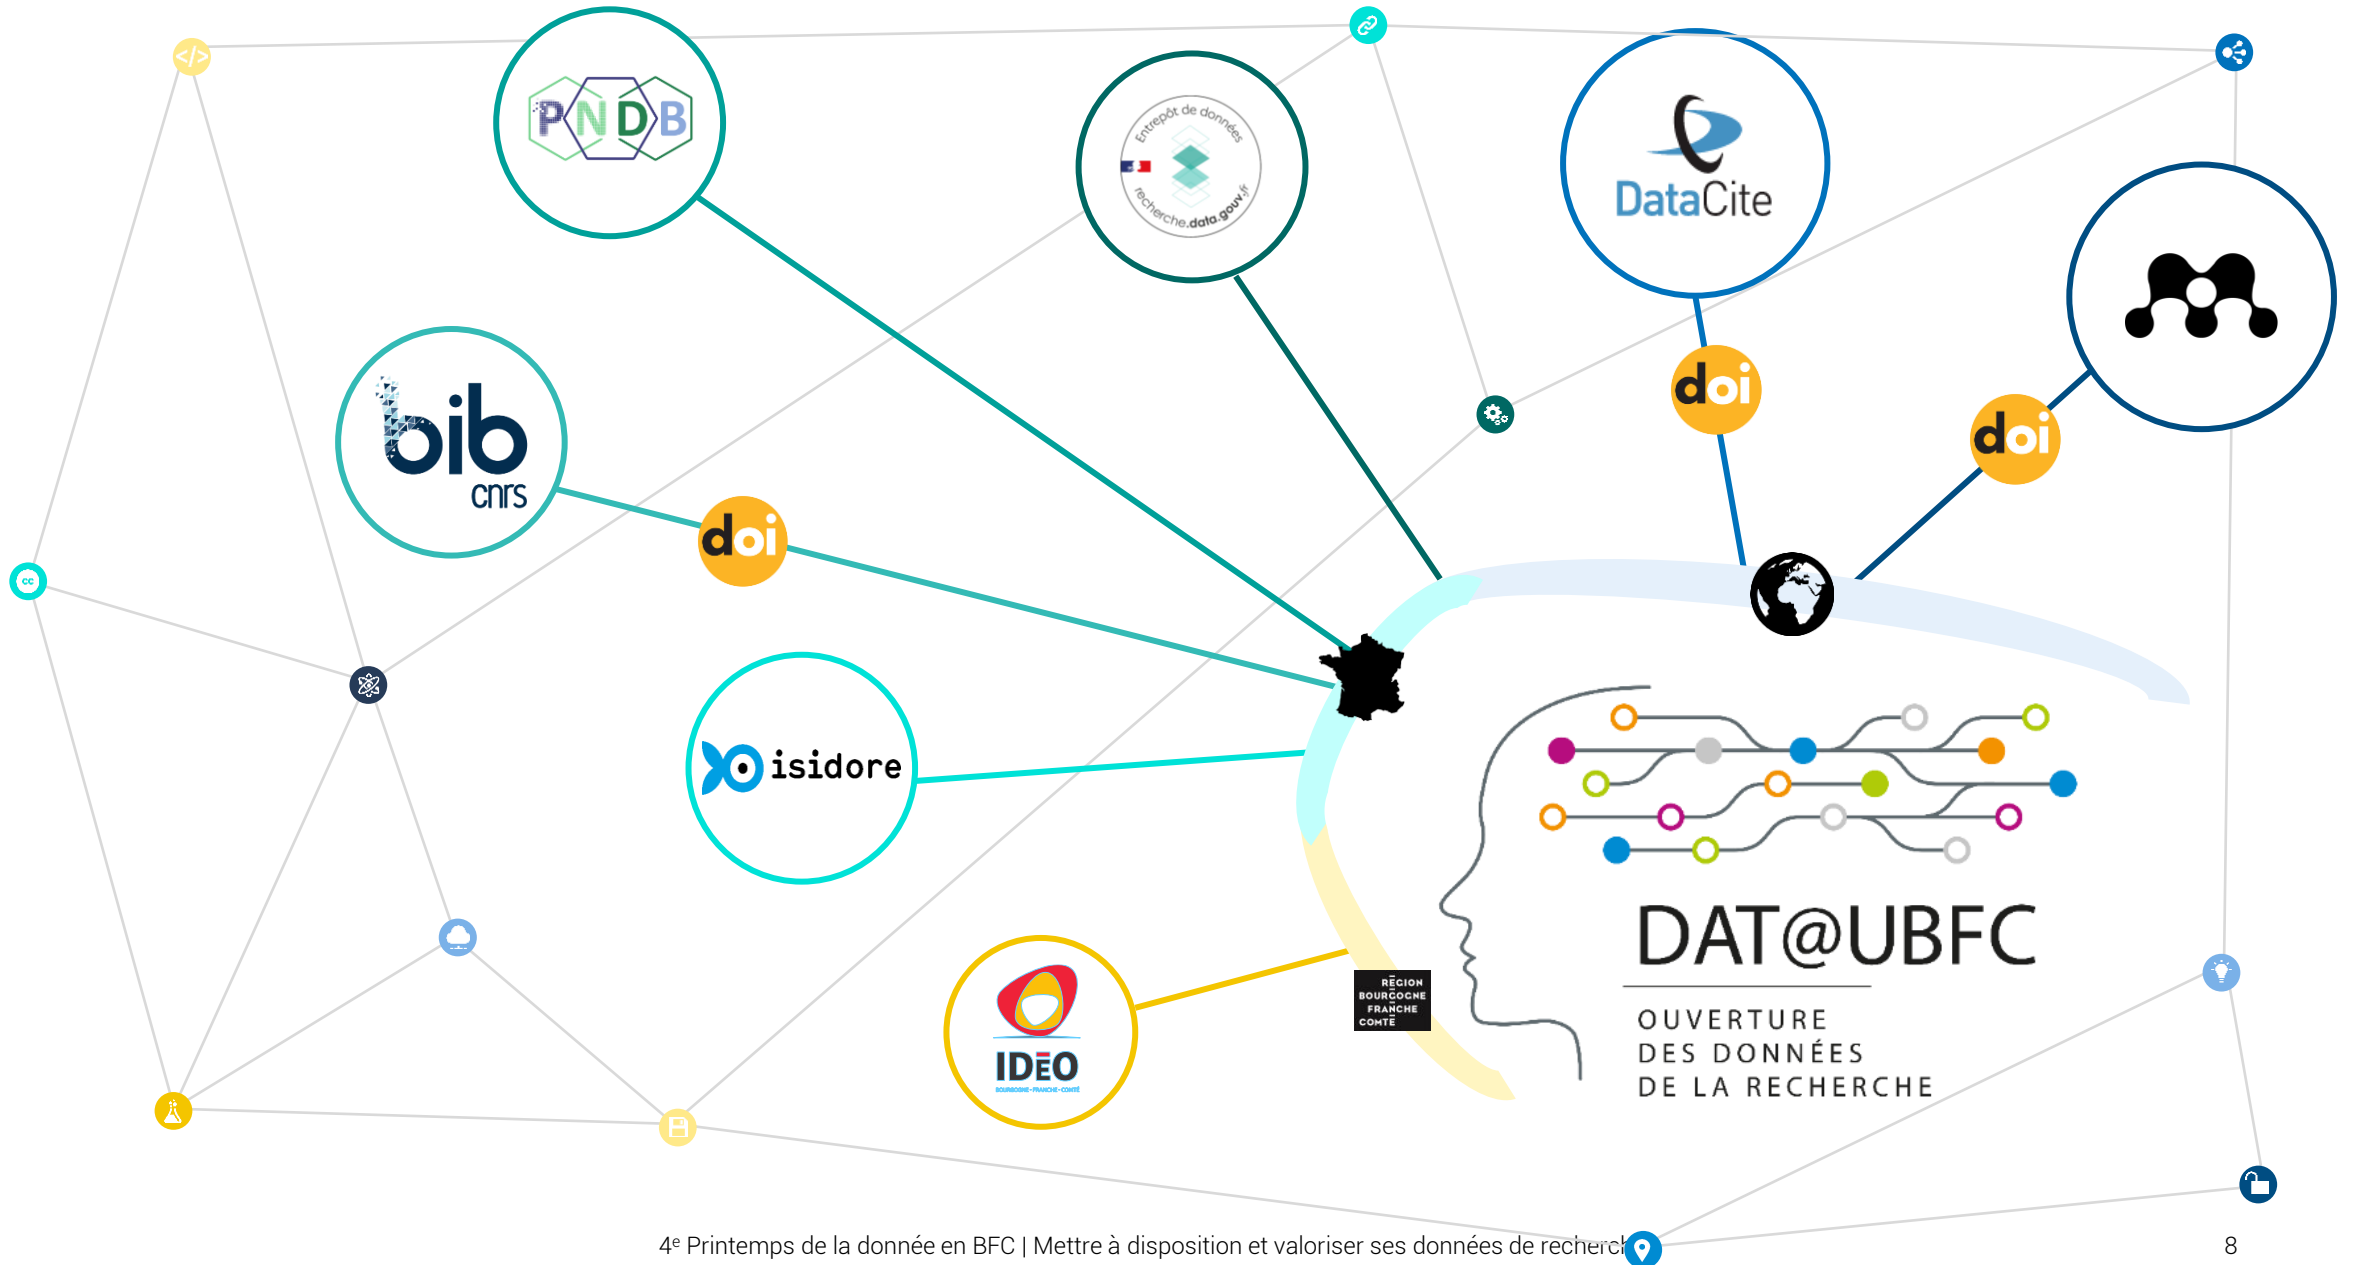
PNDB

Entrepôt de données recherche.data.gouv.fr

DataCite

bib cnrs

doi

doi

doi

isidore

IDEO

RÉGION BOURGOGNE FRANCHE COMTÉ

DAT@UBFC
OUVERTURE
DES DONNÉES
DE LA RECHERCHE

4$^e$ Printemps de la donnée en BFC | Mettre à disposition et valoriser ses données de recherch

8